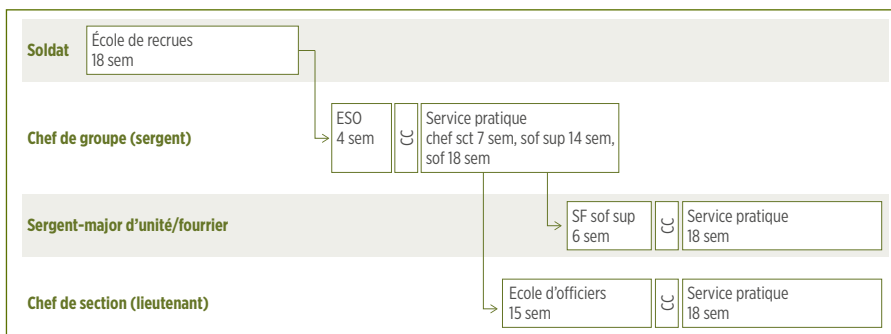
Soldat

École de recrues
18 sem

Chef de groupe (sergent)

ESO
4 sem

CC

Service pratique
chef sct 7 sem, sof sup 14 sem, sof 18 sem

Sergent-major d'unité/fourrier

SF sof sup
6 sem

CC

Service pratique
18 sem

Chef de section (lieutenant)

Ecole d'officiers
15 sem

CC

Service pratique
18 sem